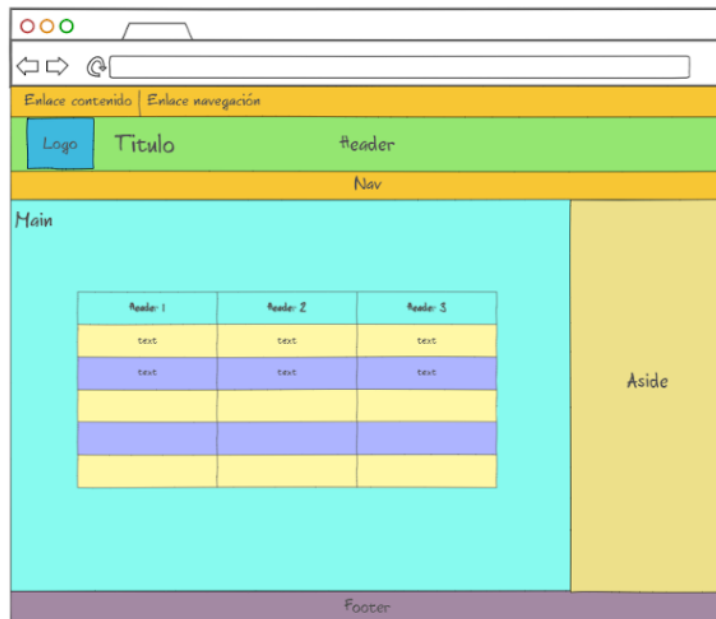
Enlace contenido | Enlace navegación

Logo Titulo Header

Nav

Main

| Header 1 | Header 2 | Header 3 |
|---|---|---|
| text | text | text |
| text | text | text |
| | | |
| | | |
| | | |

Aside

Footer